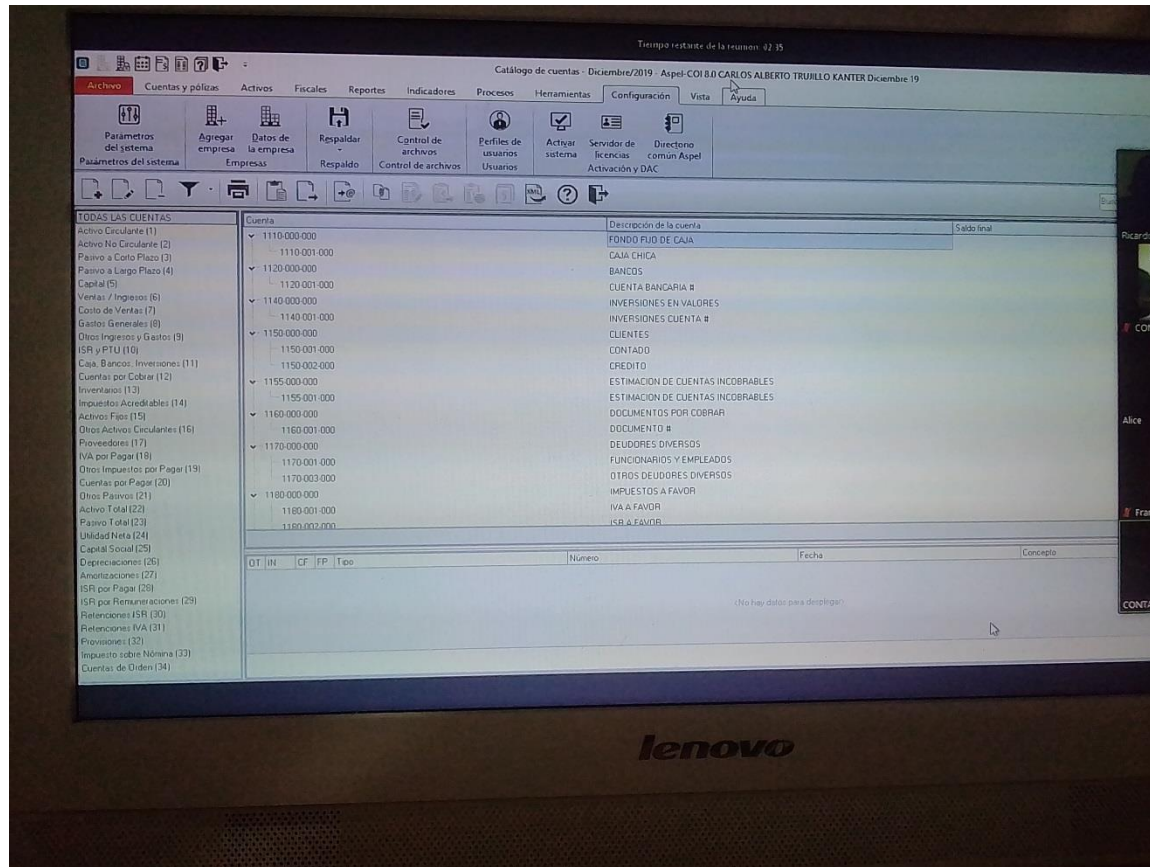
Tiempo restante de la reunion: 42:35

Catálogo de cuentas - Diciembre/2019 - Aspel-COI 8.0 CARLOS ALBERTO TRUJILLO KANTER Diciembre 19

Archivo | Cuentas y pólizas | Activos | Fiscales | Reportes | Indicadores | Procesos | Herramientas | Configuración | Vista | Ayuda

Parámetros del sistema
Parámetros del sistema
Agregar empresa
Datos de la empresa
Empresas
Respaldar
Respaldo
Control de archivos
Control de archivos
Perfiles de usuarios
Usuarios
Activar sistema
Servidor de licencias
Directorio común Aspel
Activación y DAC

TODAS LAS CUENTAS
Activo Circulante (1)
Activo No Circulante (2)
Pasivo a Corto Plazo (3)
Pasivo a Largo Plazo (4)
Capital (5)
Ventas / Ingresos (6)
Costo de Ventas (7)
Gastos Generales (8)
Otros Ingresos y Gastos (9)
ISR y PTU (10)
Caja, Bancos, Inversiones (11)
Cuentas por Cobrar (12)
Inventarios (13)
Impuestos Acreditables (14)
Activos Fijos (15)
Otros Activos Circulantes (16)
Proveedores (17)
IVA por Pagar (18)
Otros Impuestos por Pagar (19)
Cuentas por Pagar (20)
Otros Pasivos (21)
Activo Total (22)
Pasivo Total (23)
Utilidad Neta (24)
Capital Social (25)
Depreciaciones (26)
Amortizaciones (27)
ISR por Pagar (28)
ISR por Remuneraciones (29)
Retenciones ISR (30)
Retenciones IVA (31)
Provisiones (32)
Impuesto sobre Nómina (33)
Cuentas de Orden (34)

| Cuenta | Descripción de la cuenta | Saldo final |
|---|---|---|
| 1110-000-000 | FONDO FIJO DE CAJA | |
| 1110-001-000 | CAJA CHICA | |
| 1120-000-000 | BANCOS | |
| 1120-001-000 | CUENTA BANCARIA # | |
| 1140-000-000 | INVERSIONES EN VALORES | |
| 1140-001-000 | INVERSIONES CUENTA # | |
| 1150-000-000 | CLIENTES | |
| 1150-001-000 | CONTADO | |
| 1150-002-000 | CREDITO | |
| 1155-000-000 | ESTIMACION DE CUENTAS INCOBRABLES | |
| 1155-001-000 | ESTIMACION DE CUENTAS INCOBRABLES | |
| 1160-000-000 | DOCUMENTOS POR COBRAR | |
| 1160-001-000 | DOCUMENTO # | |
| 1170-000-000 | DEUDORES DIVERSOS | |
| 1170-001-000 | FUNCIONARIOS Y EMPLEADOS | |
| 1170-003-000 | OTROS DEUDORES DIVERSOS | |
| 1180-000-000 | IMPUESTOS A FAVOR | |
| 1180-001-000 | IVA A FAVOR | |
| 1180-002-000 | ISR A FAVOR | |

OT | IN | CF | FP | Tipo | Número | Fecha | Concepto

(No hay datos para desplegar)

Ricardo
CO
Alice
Fra
CONTA

lenovo